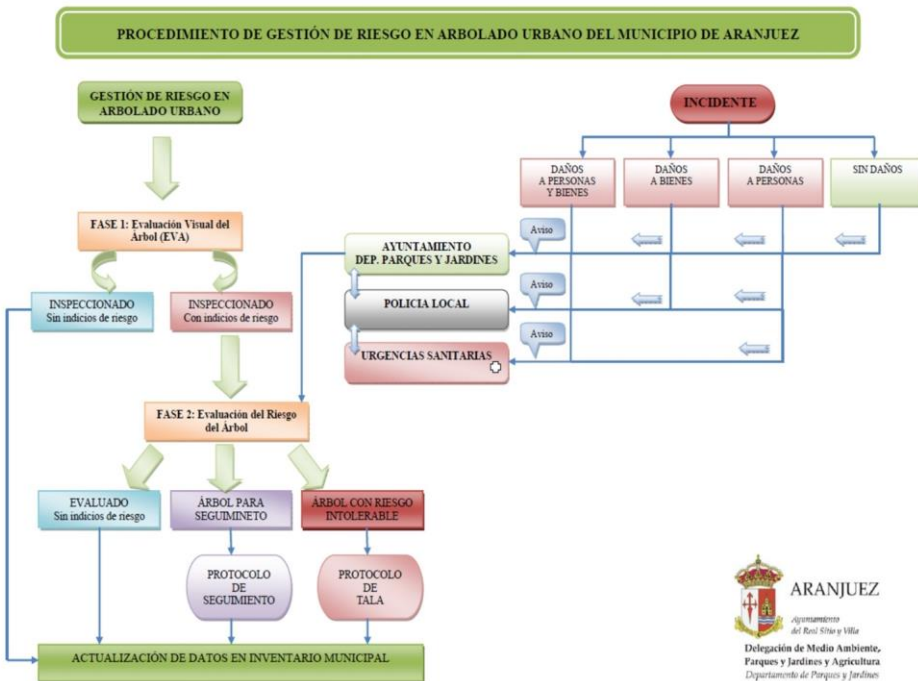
PROCEDIMIENTO DE GESTIÓN DE RIESGO EN ARBOLADO URBANO DEL MUNICIPIO DE ARANJUEZ

GESTIÓN DE RIESGO EN ARBOLADO URBANO

FASE 1: Evaluación Visual del Árbol (EVA)

INSPECCIONADO Sin indicios de riesgo

INSPECCIONADO Con indicios de riesgo

FASE 2: Evaluación del Riesgo del Árbol

EVALUADO Sin indicios de riesgo

ÁRBOL PARA SEGUIMINETO

ÁRBOL CON RIESGO INTOLERABLE

PROTOCOLO DE SEGUIMIENTO

PROTOCOLO DE TALA

ACTUALIZACIÓN DE DATOS EN INVENTARIO MUNICIPAL

INCIDENTE

DAÑOS A PERSONAS Y BIENES

DAÑOS A BIENES

DAÑOS A PERSONAS

SIN DAÑOS

Aviso

AYUNTAMIENTO DEP. PARQUES Y JARDINES

Aviso

POLICIA LOCAL

Aviso

URGENCIAS SANITARIAS

ARANJUEZ

Ayuntamiento del Real Sitio y Villa

Delegación de Medio Ambiente, Parques y Jardines y Agricultura

Departamento de Parques y Jardines